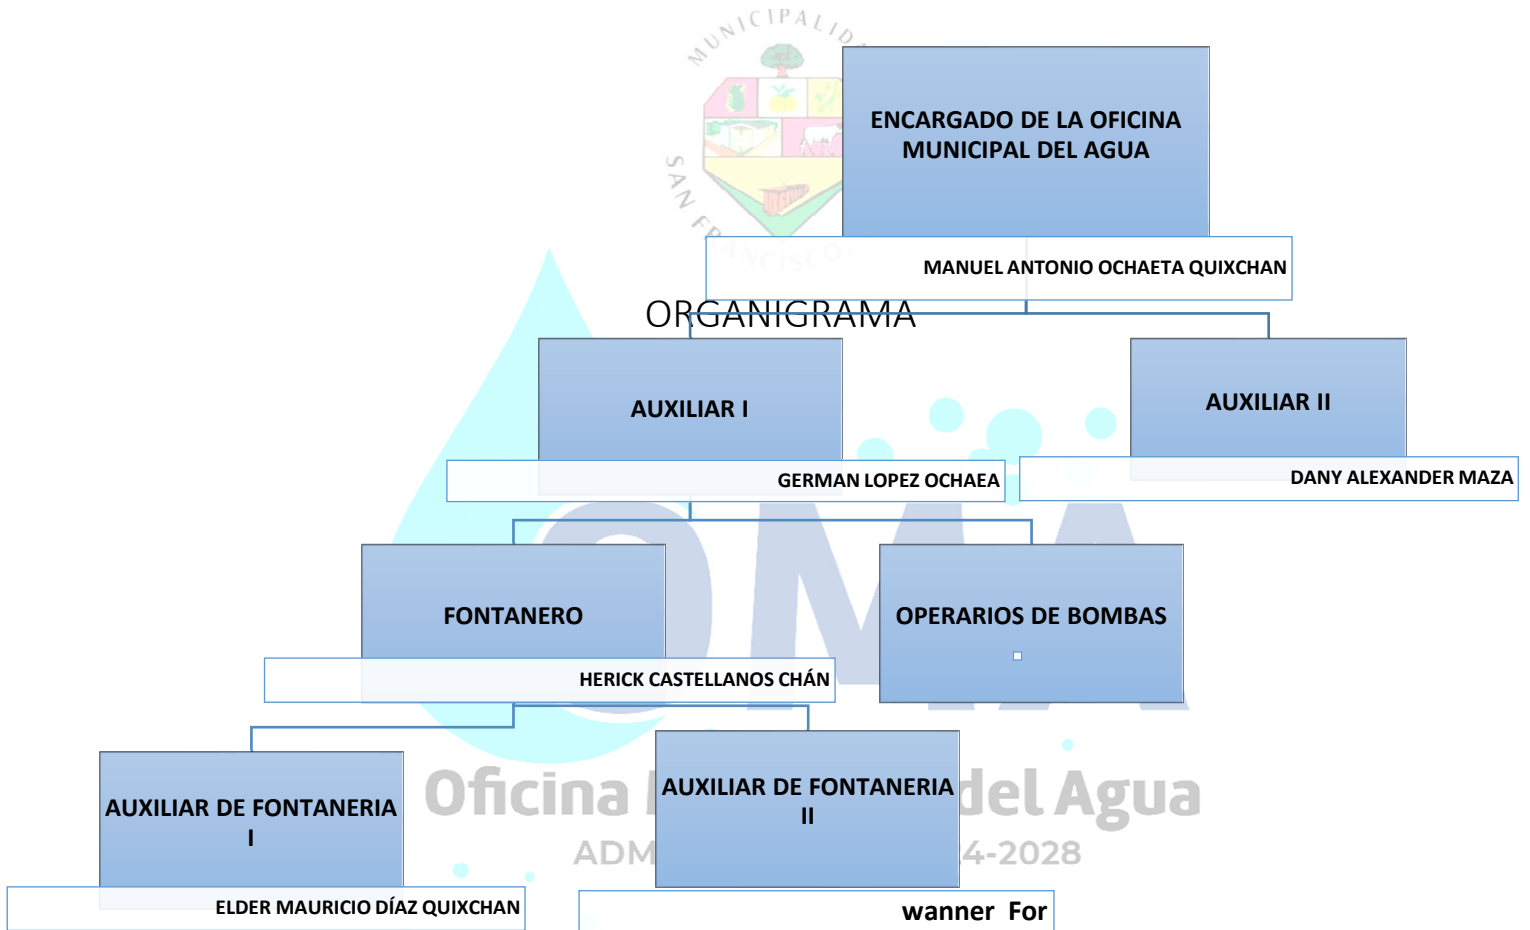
MUNICIPALIDAD

SAN FRANCISCO

ENCARGADO DE LA OFICINA MUNICIPAL DEL AGUA

MANUEL ANTONIO OCHAETA QUIXCHAN

ORGANIGRAMA

AUXILIAR I

GERMAN LOPEZ OCHAEA

AUXILIAR II

DANY ALEXANDER MAZA

FONTANERO

HERICK CASTELLANOS CHÁN

OPERARIOS DE BOMBAS

AUXILIAR DE FONTANERIA I

ELDER MAURICIO DÍAZ QUIXCHAN

AUXILIAR DE FONTANERIA II

wanner For

OMA

Oficina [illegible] del Agua

ADM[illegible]4-2028